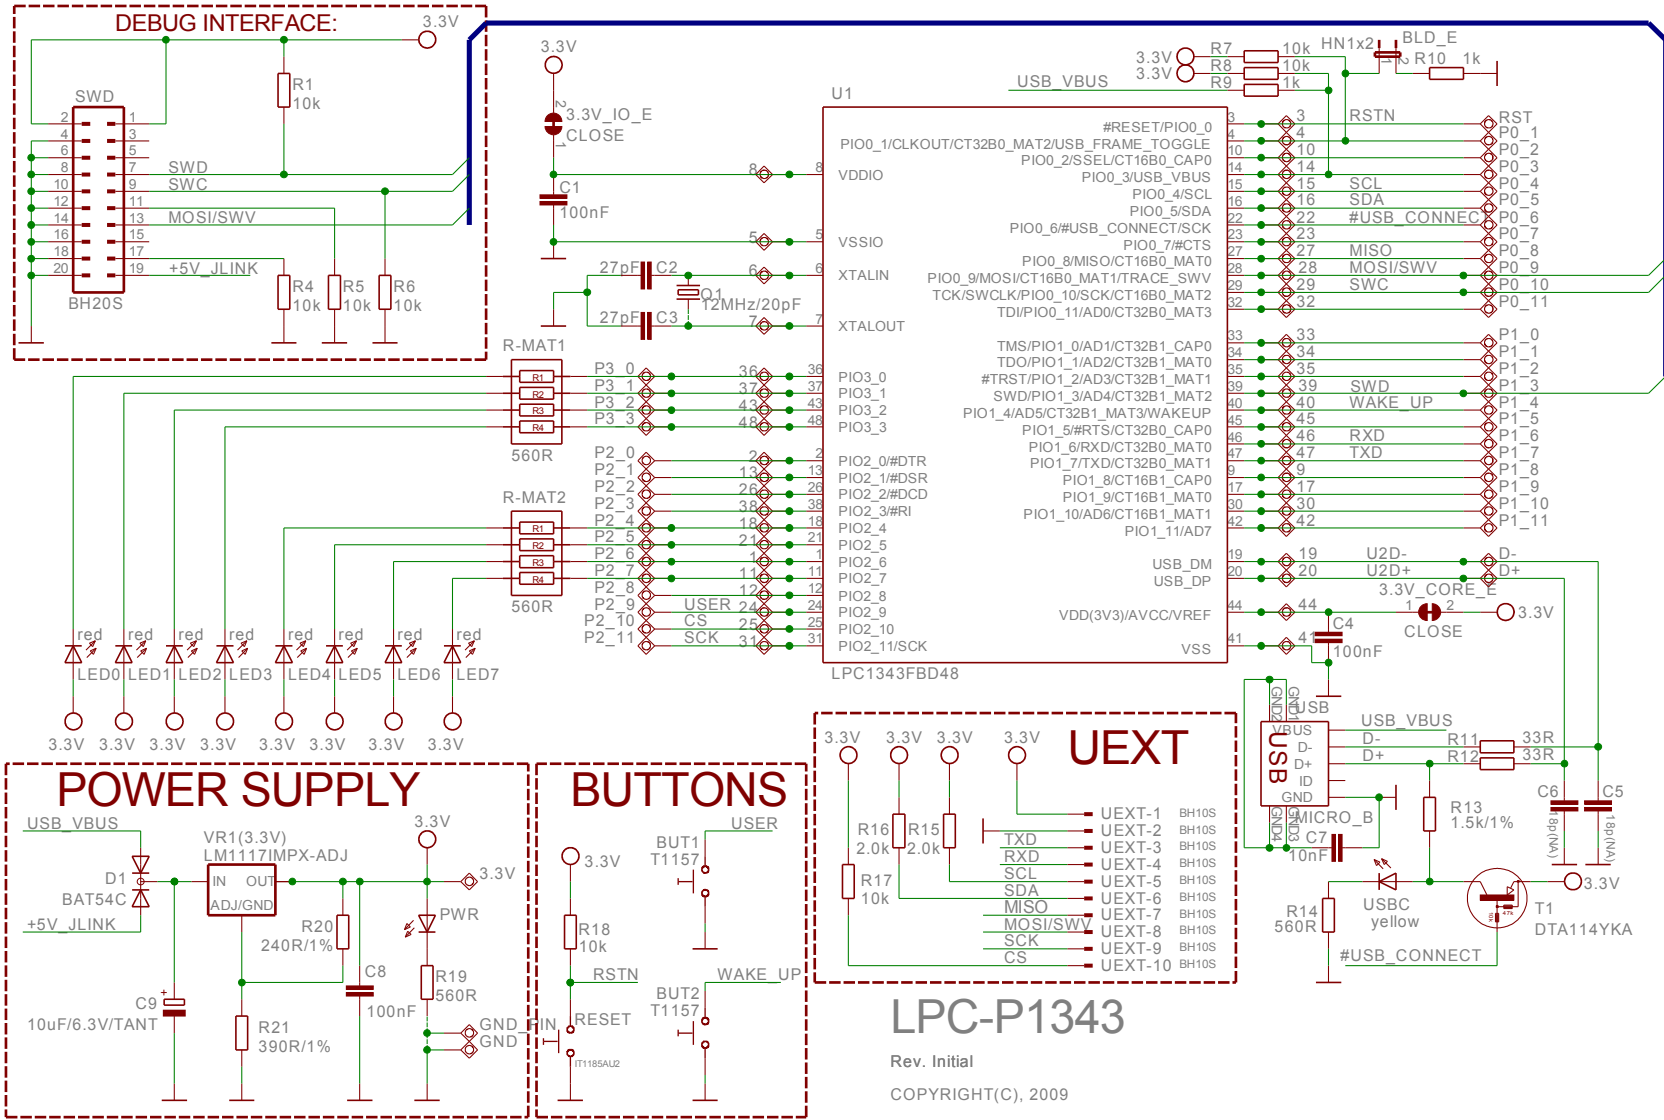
DEBUG INTERFACE:
3.3V
R1
10k
SWD
2 1
4 3
6 5
8 7 SWD
10 9 SWC
12 11
14 13 MOSI/SWV
16 15
18 17
20 19 +5V_JLINK
R4 10k
R5 10k
R6 10k
BH20S

3.3V
3.3V_IO_E
CLOSE
C1
100nF
27pF C2
Q1
12MHz/20pF
27pF C3
U1
8 VDDIO
5 VSSIO
6 XTALIN
7 XTALOUT

3.3V R7 10k
3.3V R8 10k
R9 1k
HN1x2
BLD_E
R10 1k
USB_VBUS

#RESET/PIO0_0
PIO0_1/CLKOUT/CT32B0_MAT2/USB_FRAME_TOGGLE
PIO0_2/SSEL/CT16B0_CAP0
PIO0_3/USB_VBUS
PIO0_4/SCL
PIO0_5/SDA
PIO0_6/#USB_CONNECT/SCK
PIO0_7/#CTS
PIO0_8/MISO/CT16B0_MAT0
PIO0_9/MOSI/CT16B0_MAT1/TRACE_SWV
TCK/SWCLK/PIO0_10/SCK/CT16B0_MAT2
TDI/PIO0_11/AD0/CT32B0_MAT3
TMS/PIO1_0/AD1/CT32B1_CAP0
TDO/PIO1_1/AD2/CT32B1_MAT0
#TRST/PIO1_2/AD3/CT32B1_MAT1
SWD/PIO1_3/AD4/CT32B1_MAT2
PIO1_4/AD5/CT32B1_MAT3/WAKEUP
PIO1_5/#RTS/CT32B0_CAP0
PIO1_6/RXD/CT32B0_MAT0
PIO1_7/TXD/CT32B0_MAT1
PIO1_8/CT16B1_CAP0
PIO1_9/CT16B1_MAT0
PIO1_10/AD6/CT16B1_MAT1
PIO1_11/AD7
USB_DM
USB_DP
VDD(3V3)/AVCC/VREF
VSS
LPC1343FBD48

RSTN RST
P0_1
P0_2
P0_3
SCL P0_4
SDA P0_5
#USB_CONNECT P0_6
P0_7
MISO P0_8
MOSI/SWV P0_9
SWC P0_10
P0_11
P1_0
P1_1
P1_2
SWD P1_3
WAKE_UP P1_4
P1_5
RXD P1_6
TXD P1_7
P1_8
P1_9
P1_10
P1_11
U2D- D-
U2D+ D+
3.3V_CORE_E
CLOSE
3.3V
C4
100nF

R-MAT1
R1 R2 R3 R4
560R
P3_0 36
P3_1 37
P3_2 43
P3_3 48
PIO3_0
PIO3_1
PIO3_2
PIO3_3
R-MAT2
560R
P2_0 2
P2_1 13
P2_2 26
P2_3 38
P2_4 18
P2_5 21
P2_6 1
P2_7 11
P2_8 12
P2_9 USER 24
P2_10 CS 25
P2_11 SCK 31
PIO2_0/#DTR
PIO2_1/#DSR
PIO2_2/#DCD
PIO2_3/#RI
PIO2_4
PIO2_5
PIO2_6
PIO2_7
PIO2_8
PIO2_9
PIO2_10
PIO2_11/SCK

red red red red red red red red
LED0 LED1 LED2 LED3 LED4 LED5 LED6 LED7
3.3V 3.3V 3.3V 3.3V 3.3V 3.3V 3.3V 3.3V

POWER SUPPLY
USB_VBUS
VR1(3.3V)
LM1117IMPX-ADJ
IN OUT
ADJ/GND
D1
BAT54C
+5V_JLINK
3.3V
3.3V
R20
240R/1%
PWR
C8
100nF
R19
560R
C9
10uF/6.3V/TANT
R21
390R/1%
GND_PIN
GND

BUTTONS
BUT1
T1157
USER
3.3V
R18
10k
RSTN
RESET
BUT2
T1157
WAKE_UP
IT1185AU2

UEXT
3.3V 3.3V 3.3V 3.3V
R16 2.0k
R15 2.0k
R17 10k
TXD
RXD
SCL
SDA
MISO
MOSI/SWV
SCK
CS
UEXT-1 BH10S
UEXT-2 BH10S
UEXT-3 BH10S
UEXT-4 BH10S
UEXT-5 BH10S
UEXT-6 BH10S
UEXT-7 BH10S
UEXT-8 BH10S
UEXT-9 BH10S
UEXT-10 BH10S

USB
GND1 GND2
VBUS
D-
D+
ID
GND
GND4 GND3
MICRO_B
USB_VBUS
D- R11 33R
D+ R12 33R
C7
10nF
R13
1.5k/1%
C6 18p(NA)
C5 18p(NA)
USBC
yellow
R14
560R
T1
DTA114YKA
3.3V
#USB_CONNECT

LPC-P1343
Rev. Initial
COPYRIGHT(C), 2009